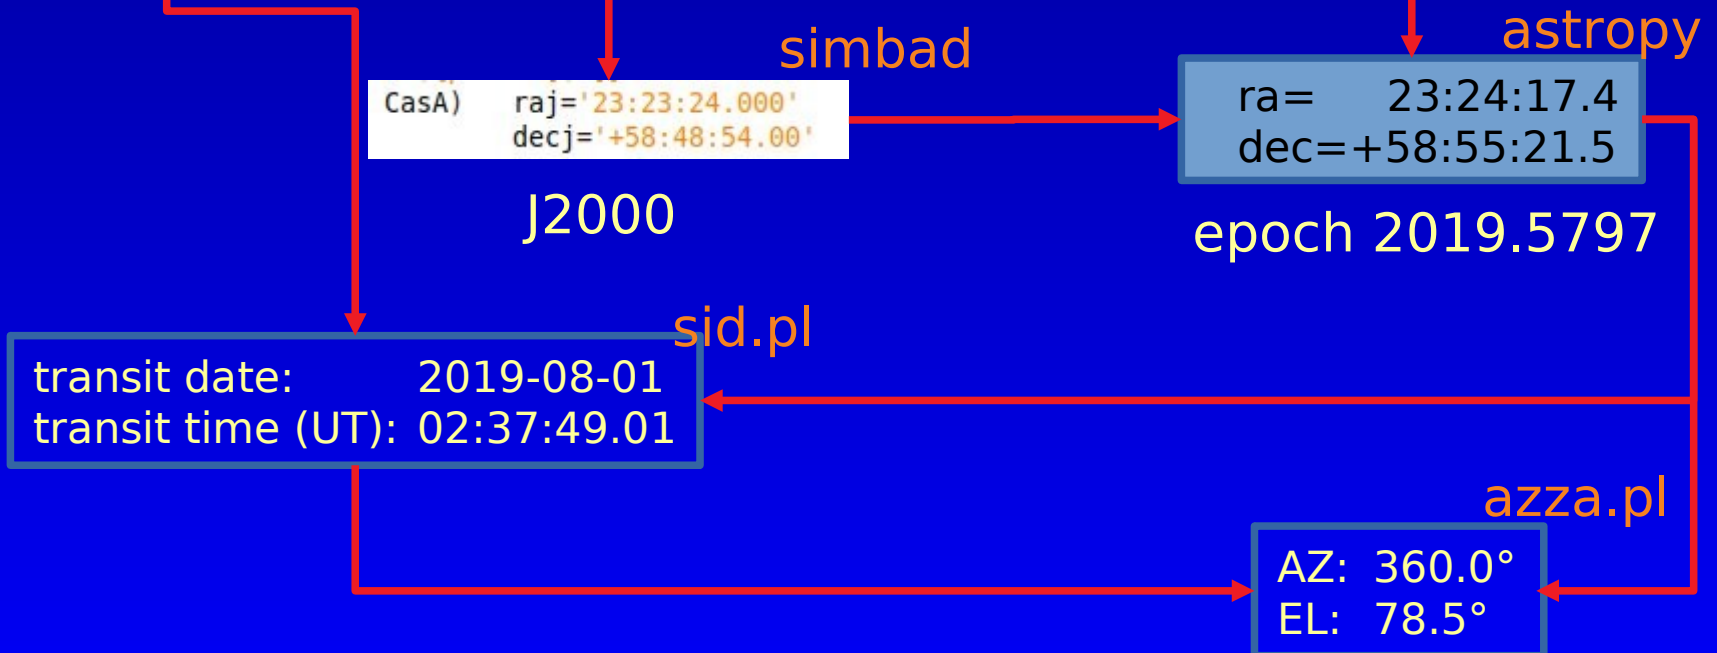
simbad

astropy

CasA) raj='23:23:24.000'
decj='+58:48:54.00'

J2000

ra= 23:24:17.4
dec=+58:55:21.5

epoch 2019.5797

sid.pl

transit date: 2019-08-01
transit time (UT): 02:37:49.01

azza.pl

AZ: 360.0°
EL: 78.5°